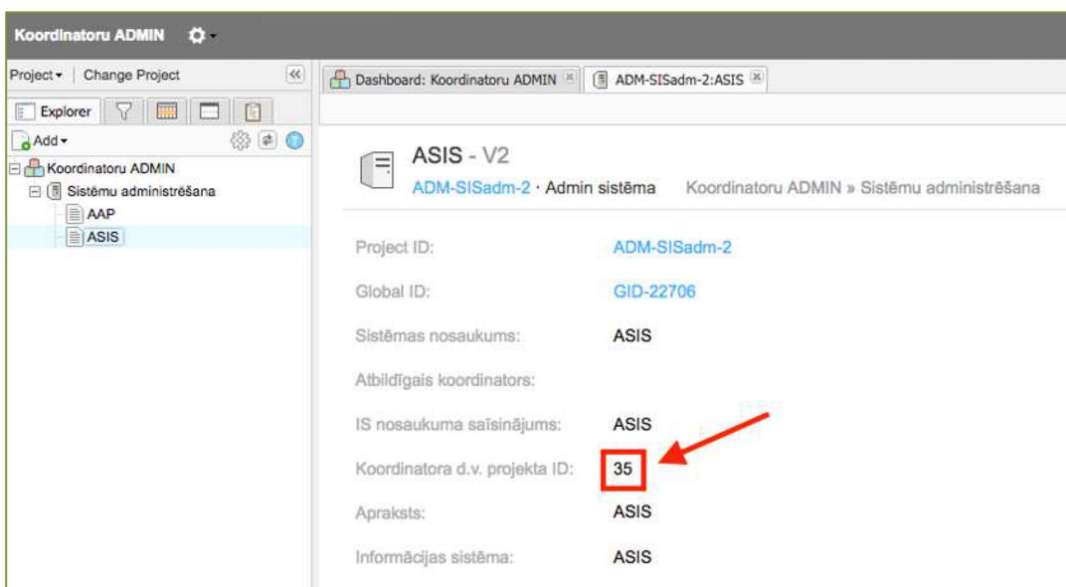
Koordinatoru ADMIN

Project ▾ | Change Project

Explorer

Add ▾

Koordinatoru ADMIN
Sistēmu administrēšana
AAP
ASIS

Dashboard: Koordinatoru ADMIN

ADM-SISadm-2:ASIS

ASIS - V2
ADM-SISadm-2 · Admin sistēma Koordinatoru ADMIN » Sistēmu administrēšana

Project ID: ADM-SISadm-2

Global ID: GID-22706

Sistēmas nosaukums: ASIS

Atbildīgais koordinators:

IS nosaukuma saīsinājums: ASIS

Koordinatora d.v. projekta ID: 35

Apraksts: ASIS

Informācijas sistēma: ASIS